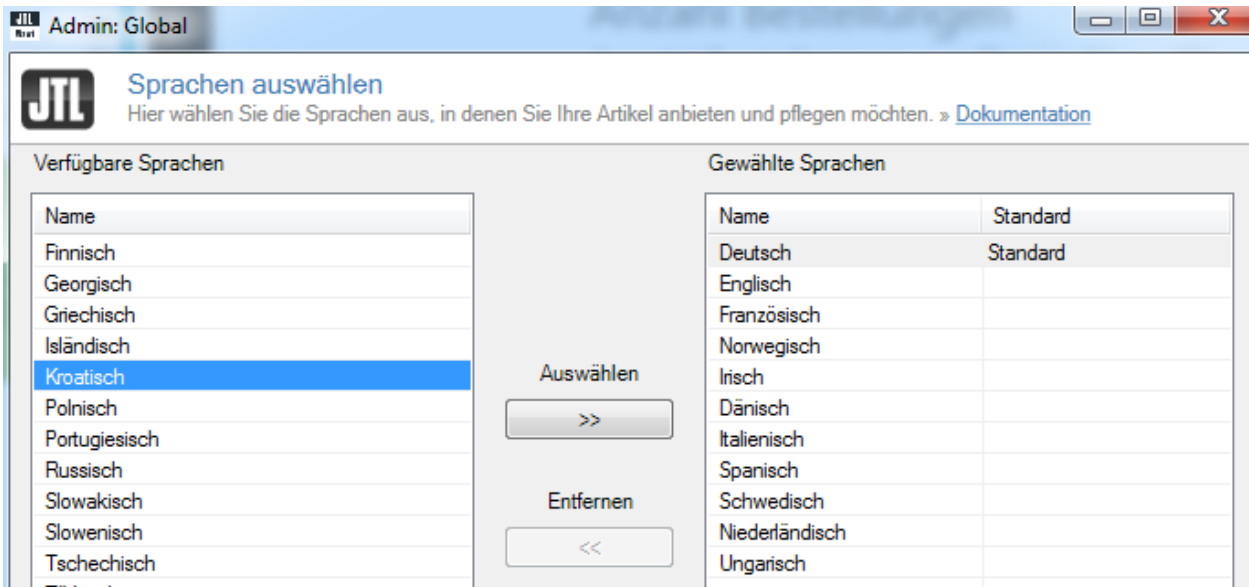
Admin: Global

JTL

Sprachen auswählen
Hier wählen Sie die Sprachen aus, in denen Sie Ihre Artikel anbieten und pflegen möchten. » Dokumentation

Verfügbare Sprachen

| Name |
|---|
| Finnisch |
| Georgisch |
| Griechisch |
| Isländisch |
| Kroatisch |
| Polnisch |
| Portugiesisch |
| Russisch |
| Slowakisch |
| Slowenisch |
| Tschechisch |

Auswählen
>>
Entfernen
<<

Gewählte Sprachen

| Name | Standard |
|---|---|
| Deutsch | Standard |
| Englisch | |
| Französisch | |
| Norwegisch | |
| Irisch | |
| Dänisch | |
| Italienisch | |
| Spanisch | |
| Schwedisch | |
| Niederländisch | |
| Ungarisch | |